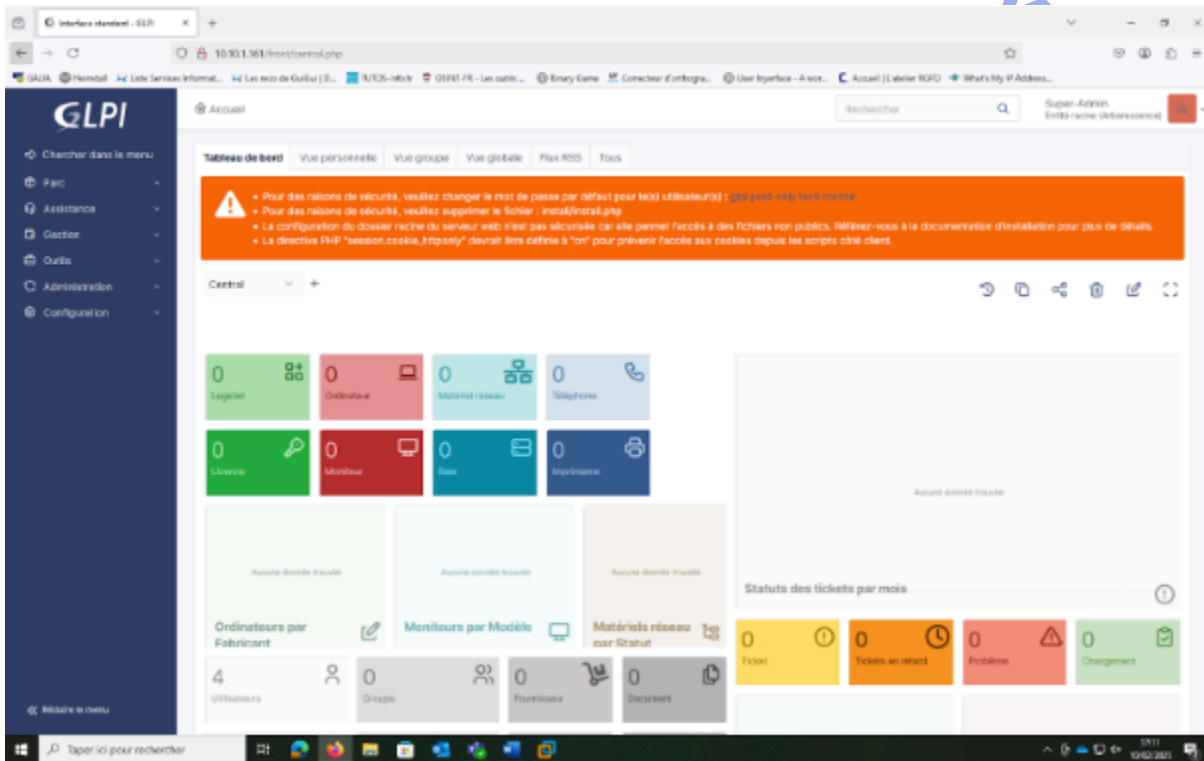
Interface standard - GLPI
10.10.1.161/front/central.php
GALIA Heimdall Liste Services Informat... Les ecos de GuiGui | D... TUTOS-info.fr OSINT-FR - Les outils ... Binary Game Correcteur d'orthogra... User Interface - A wee... Accueil | L'atelier RGPD What's My IP Address...

GLPI
Chercher dans le menu
Parc
Assistance
Gestion
Outils
Administration
Configuration
Réduire le menu

Accueil
Rechercher
Super-Admin
Entité racine (Arborescence)

Tableau de bord | Vue personnelle | Vue groupe | Vue globale | Flux RSS | Tous

• Pour des raisons de sécurité, veuillez changer le mot de passe par défaut pour le(s) utilisateur(s) : glpi post-only tech normal
• Pour des raisons de sécurité, veuillez supprimer le fichier : install/install.php
• La configuration du dossier racine du serveur web n'est pas sécurisée car elle permet l'accès à des fichiers non publics. Référez-vous à la documentation d'installation pour plus de détails.
• La directive PHP "session.cookie_httponly" devrait être définie à "on" pour prévenir l'accès aux cookies depuis les scripts côté client.

Central

0 Logiciel
0 Ordinateur
0 Matériel réseau
0 Téléphone
0 Licence
0 Moniteur
0 Baie
0 Imprimante

Aucune donnée trouvée
Ordinateurs par Fabricant
Aucune donnée trouvée
Moniteurs par Modèle
Aucune donnée trouvée
Matériels réseau par Statut
Aucune donnée trouvée
Statuts des tickets par mois

4 Utilisateurs
0 Groupe
0 Fournisseur
0 Document
0 Ticket
0 Tickets en retard
0 Problème
0 Changement

Taper ici pour rechercher
17:11
10/02/2025